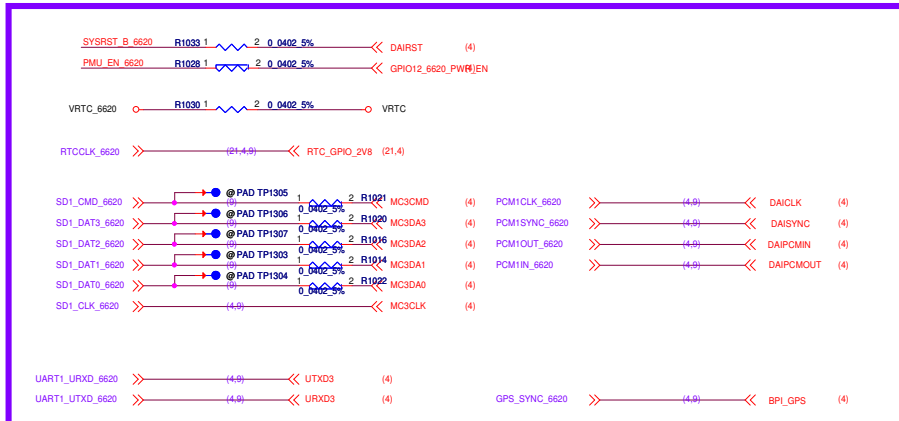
SYSRST_B_6620 R1033 1 2 0_0402_5% DAIRST (4)

PMU_EN_6620 R1028 1 2 0_0402_5% GPIO12_6620_PWR_EN (4)

VRTC_6620 R1030 1 2 0_0402_5% VRTC

RTCCLK_6620 (21,4,9) RTC_GPIO_2V8 (21,4)

SD1_CMD_6620 @PAD TP1305 (9) 1 0_0402_5% 2 R1021 MC3CMD (4)

SD1_DAT3_6620 @PAD TP1306 (9) 1 0_0402_5% 2 R1020 MC3DA3 (4)

SD1_DAT2_6620 @PAD TP1307 (9) 1 0_0402_5% 2 R1016 MC3DA2 (4)

SD1_DAT1_6620 @PAD TP1303 (9) 1 0_0402_5% 2 R1014 MC3DA1 (4)

SD1_DAT0_6620 @PAD TP1304 (9) 1 0_0402_5% 2 R1022 MC3DA0 (4)

SD1_CLK_6620 (4,9) MC3CLK (4)

PCM1CLK_6620 (4,9) DAICLK (4)

PCM1SYNC_6620 (4,9) DAISYNC (4)

PCM1OUT_6620 (4,9) DAIPCMIN (4)

PCM1IN_6620 (4,9) DAIPCMOUT (4)

UART1_URXD_6620 (4,9) UTXD3 (4)

UART1_UTXD_6620 (4,9) URXD3 (4)

GPS_SYNC_6620 (4,9) BPI_GPS (4)